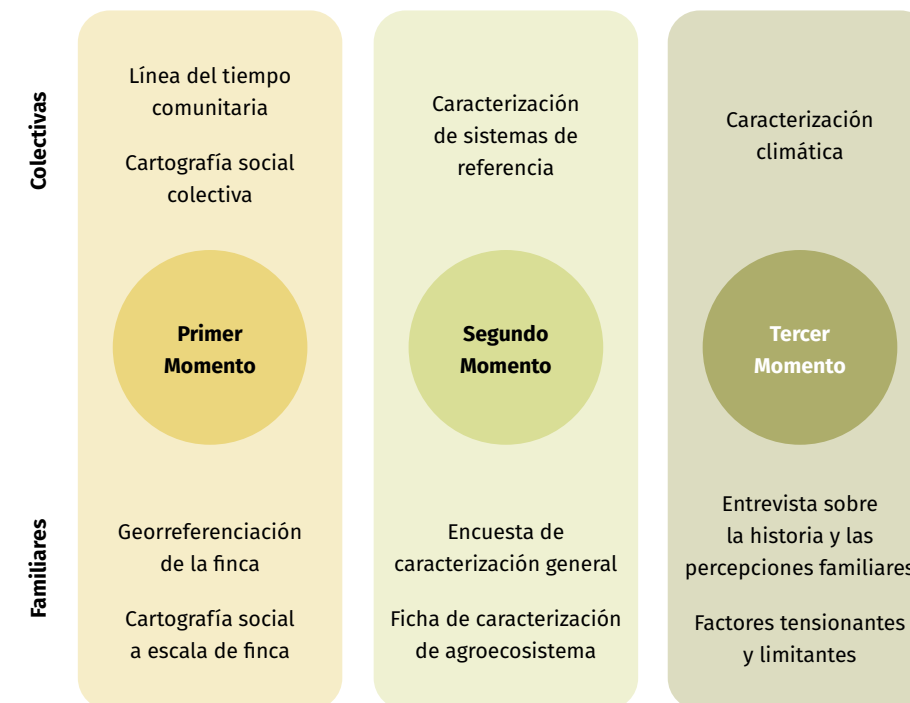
Colectivas

Familiares

Línea del tiempo comunitaria

Cartografía social colectiva

Primer Momento

Georreferenciación de la finca

Cartografía social a escala de finca

Caracterización de sistemas de referencia

Segundo Momento

Encuesta de caracterización general

Ficha de caracterización de agroecosistema

Caracterización climática

Tercer Momento

Entrevista sobre la historia y las percepciones familiares

Factores tensionantes y limitantes